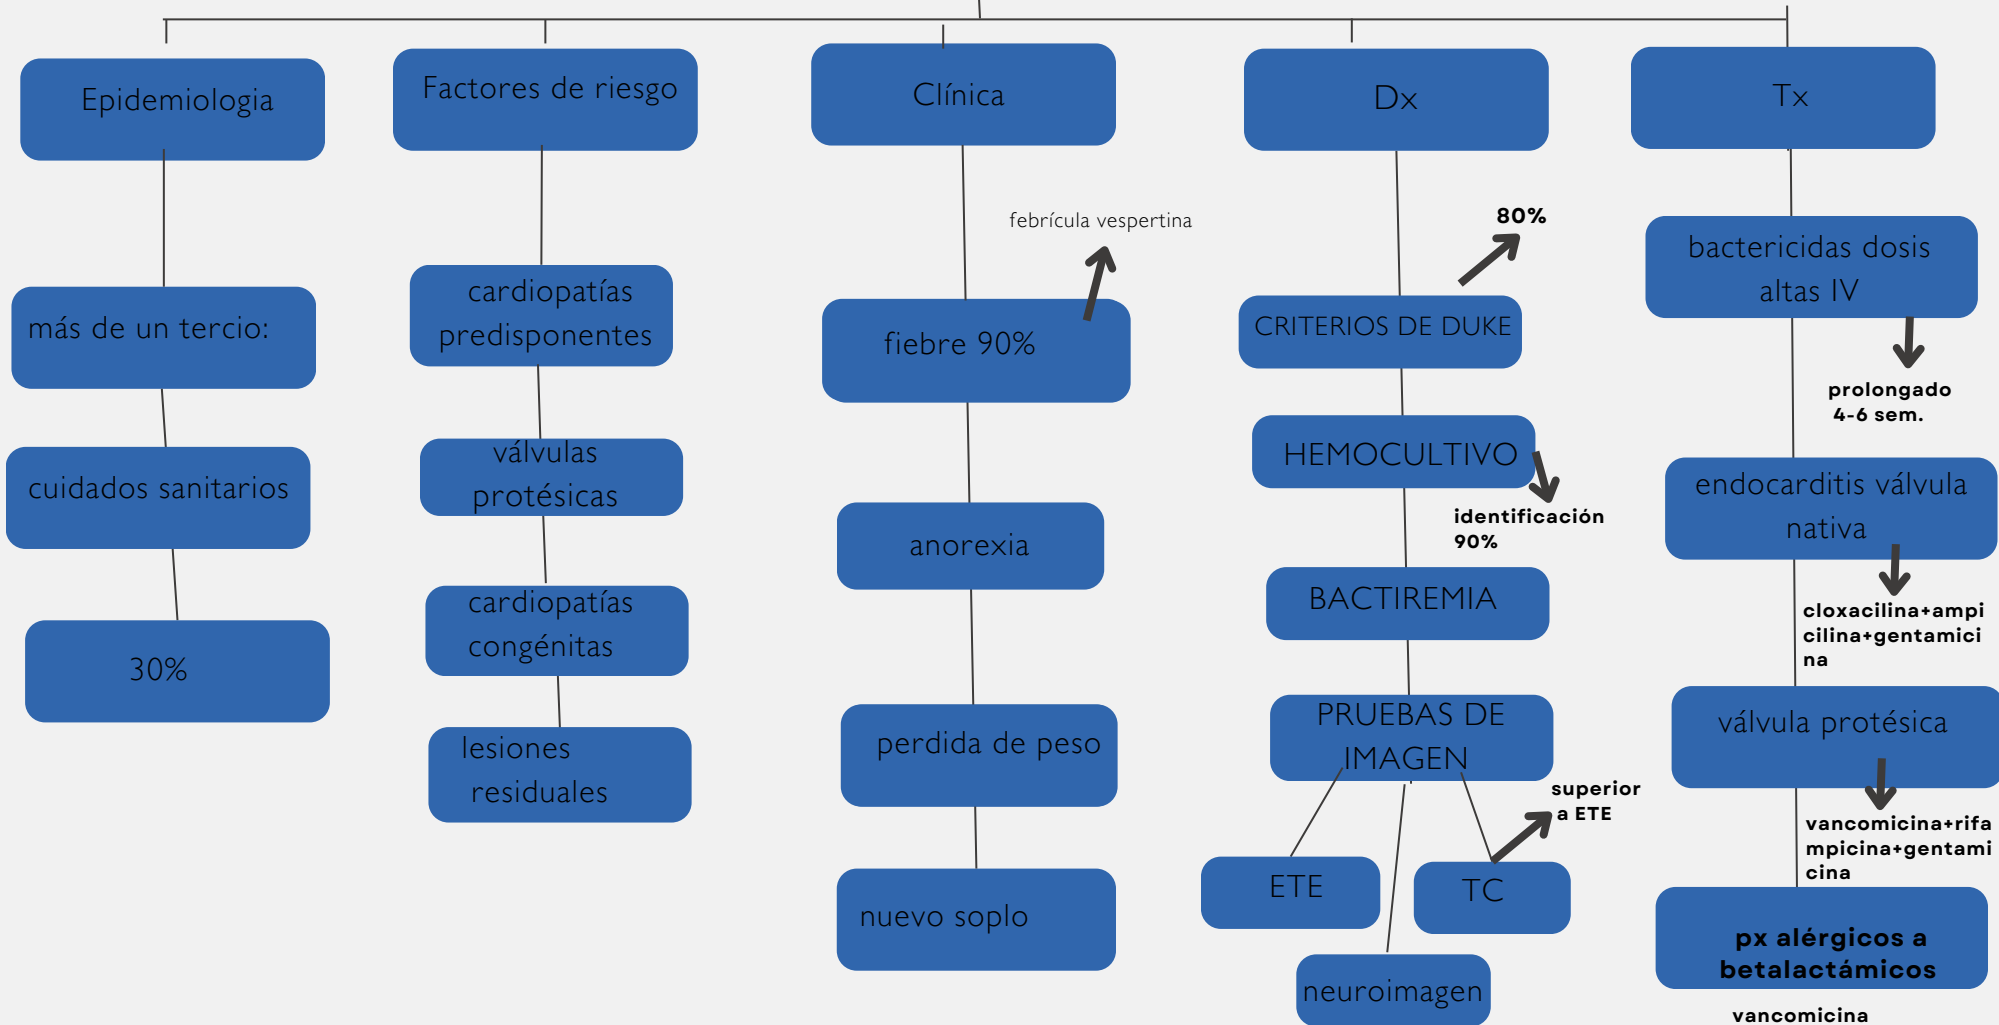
Epidemiologia

más de un tercio:

cuidados sanitarios

30%

Factores de riesgo

cardiopatías predisponentes

válvulas protésicas

cardiopatías congénitas

lesiones residuales

Clínica

febrícula vespertina

fiebre 90%

anorexia

perdida de peso

nuevo soplo

Dx

80%

CRITERIOS DE DUKE

HEMOCULTIVO

identificación 90%

BACTIREMIA

PRUEBAS DE IMAGEN

superior a ETE

ETE

TC

neuroimagen

Tx

bactericidas dosis altas IV

prolongado 4-6 sem.

endocarditis válvula nativa

cloxacilina+ampicilina+gentamicina

válvula protésica

vancomicina+rifampicina+gentamicina

px alérgicos a betalactámicos

vancomicina